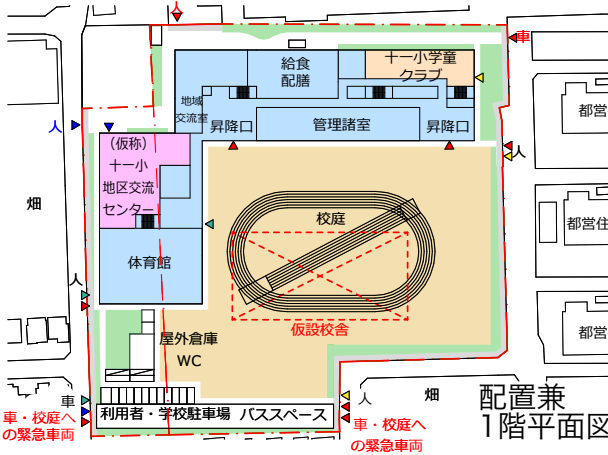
車

給食
配膳

十一小学童
クラブ

地域
交流室

昇降口

管理諸室

昇降口

都営

人

人

（仮称）
十一小
地区交流
センター

都営住

畑

校庭

体育館

人

都営

仮設校舎

屋外倉庫

WC

車

人

畑

配置兼
1階平面図

車・校庭へ
の緊急車両

利用者・学校駐車場　バススペース

車・校庭へ
の緊急車両